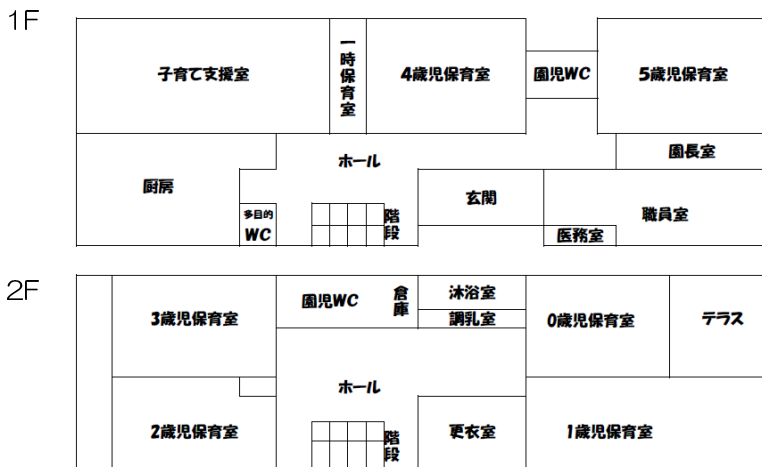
1F

子育て支援室

一時保育室

4歳児保育室

園児WC

5歳児保育室

ホール

園長室

厨房

多目的 WC

階段

玄関

職員室

医務室

2F

3歳児保育室

園児WC

倉庫

沐浴室

調乳室

0歳児保育室

テラス

ホール

2歳児保育室

階段

更衣室

1歳児保育室